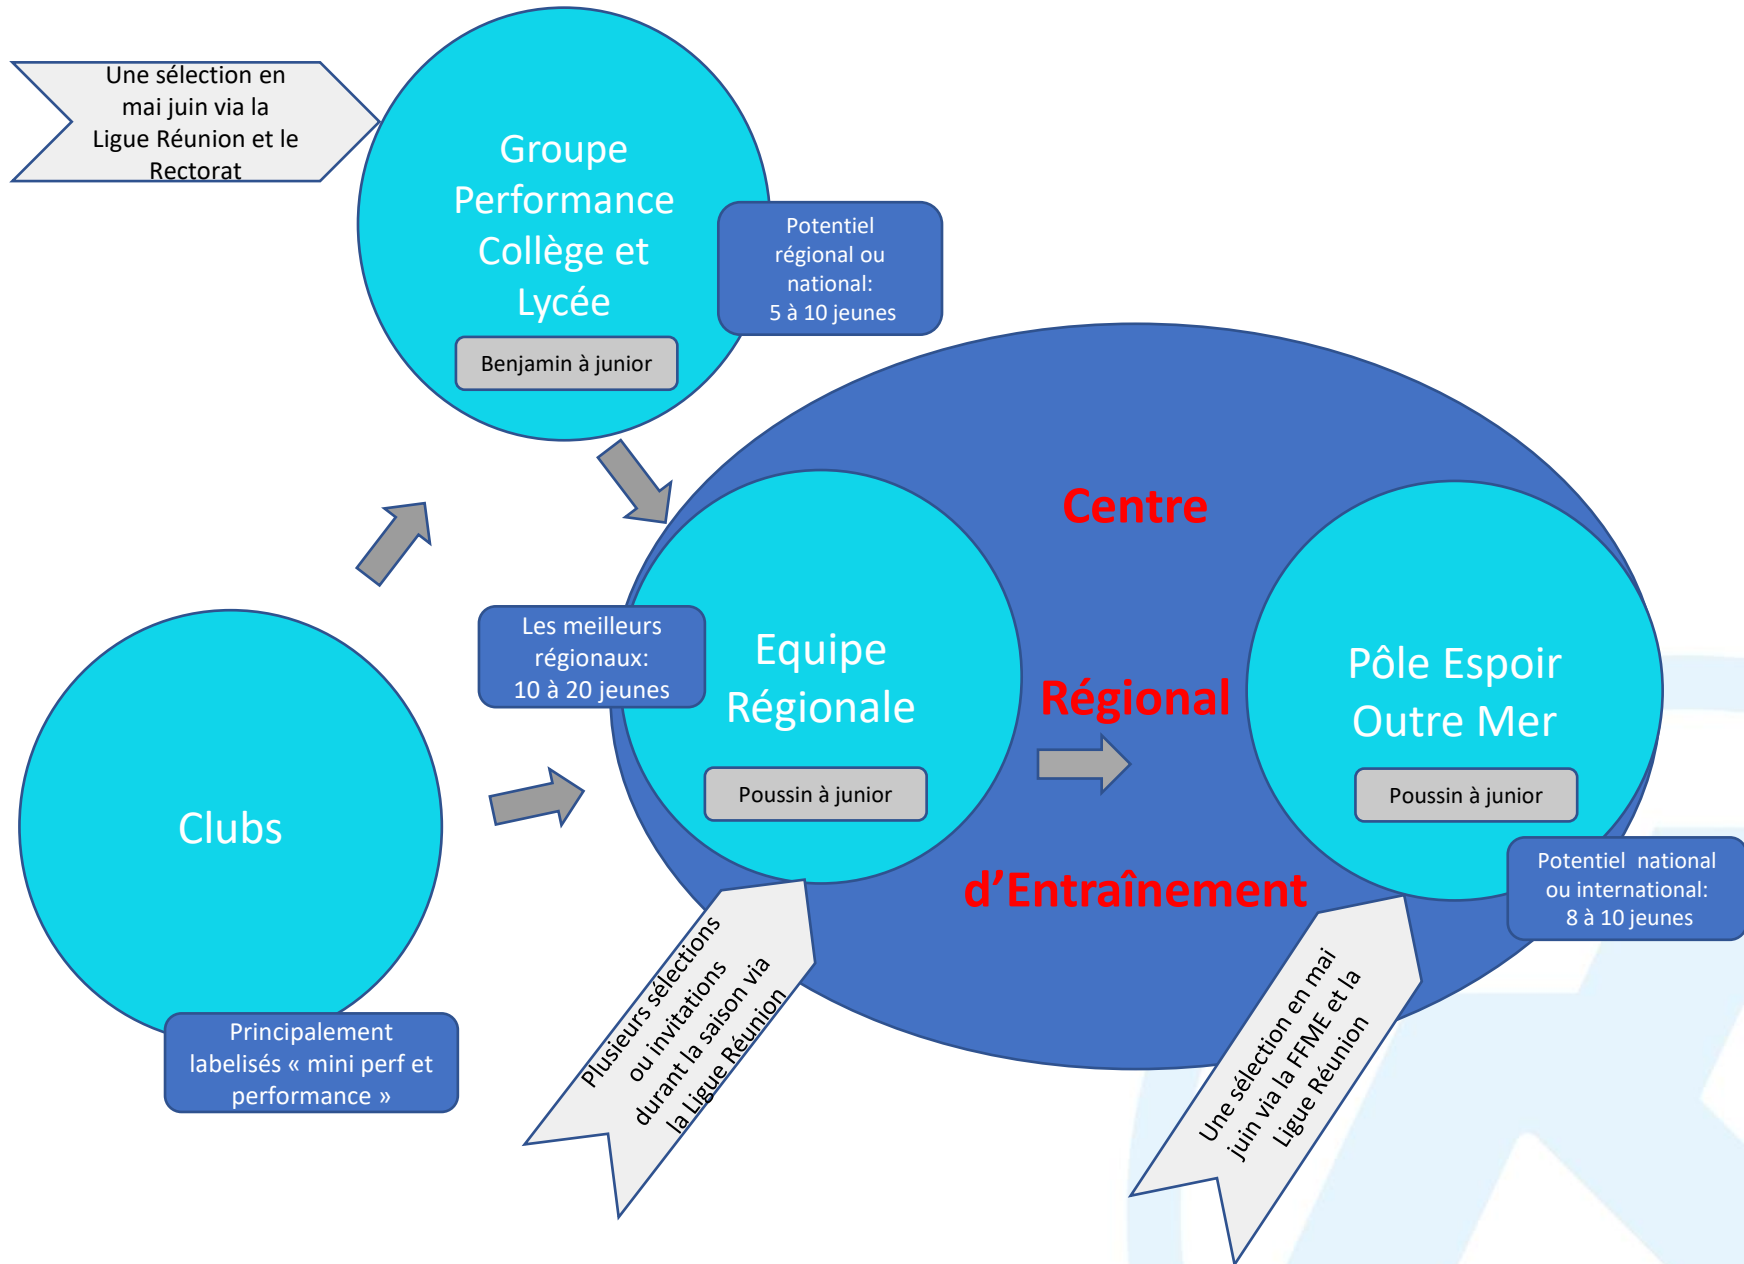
Une sélection en mai juin via la Ligue Réunion et le Rectorat

Groupe Performance Collège et Lycée

Benjamin à junior

Potentiel régional ou national: 5 à 10 jeunes

Centre

Régional

d'Entraînement

Les meilleurs régionaux: 10 à 20 jeunes

Equipe Régionale

Poussin à junior

Pôle Espoir Outre Mer

Poussin à junior

Potentiel national ou international: 8 à 10 jeunes

Clubs

Principalement labelisés « mini perf et performance »

Plusieurs sélections ou invitations durant la saison via la Ligue Réunion

Une sélection en mai juin via la FFME et la Ligue Réunion